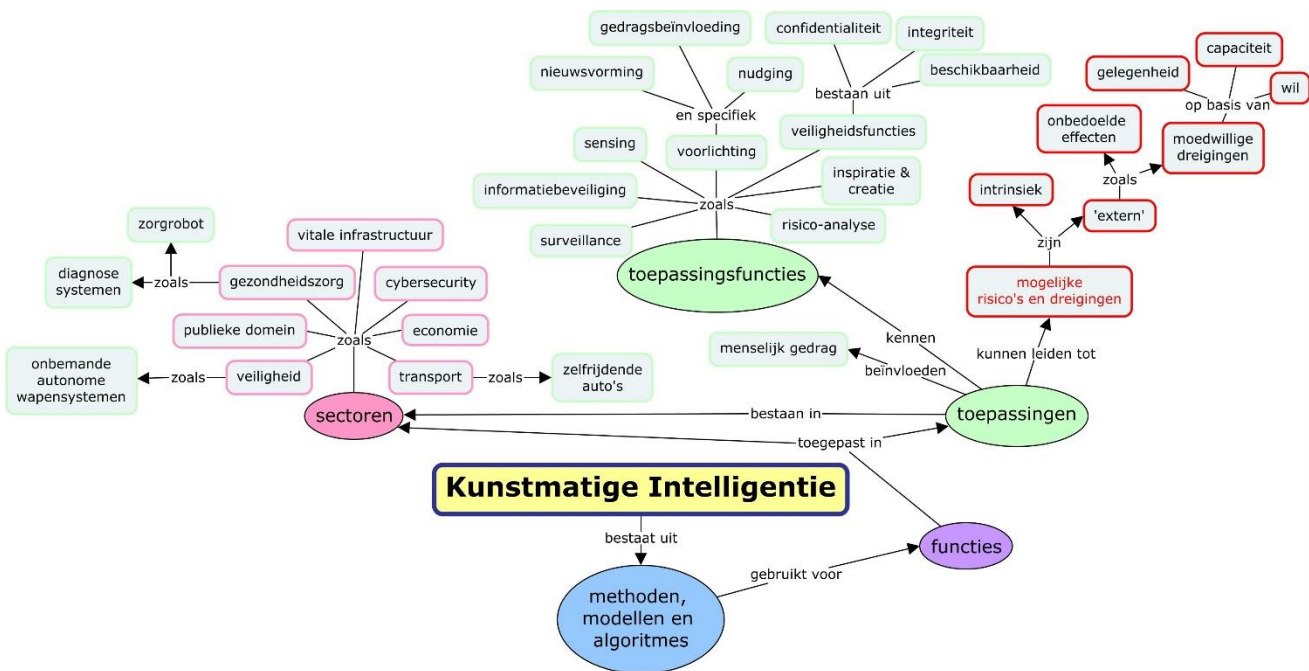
Kunstmatige Intelligentie

bestaat uit

methoden, modellen en algoritmes

gebruikt voor

functies

toegepast in

sectoren

bestaan in

toepassingen

kennen

toepassingsfuncties

beïnvloeden

menselijk gedrag

kunnen leiden tot

mogelijke risico's en dreigingen

zijn

intrinsiek

'extern'

zoals

onbedoelde effecten

moedwillige dreigingen

op basis van

gelegenheid

capaciteit

wil

zoals

sensing

voorlichting

veiligheidsfuncties

informatiebeveiliging

inspiratie & creatie

surveillance

risico-analyse

en specifiek

nieuwsvorming

gedragsbeïnvloeding

nudging

bestaan uit

confidentialiteit

integriteit

beschikbaarheid

vitale infrastructuur

gezondheidszorg

cybersecurity

publieke domein

economie

veiligheid

transport

zoals

zoals

zorgrobot

diagnose systemen

zoals

onbemande autonome wapensystemen

zoals

zelfrijdende auto's